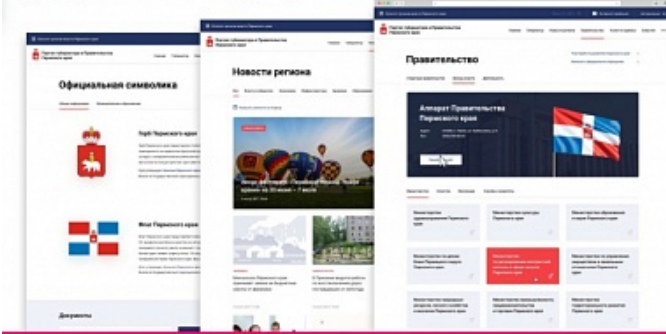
Портал губернатора и Правительства Пермского края

Официальная символика

Герб Пермского края

Флаг Пермского края

Документы

Портал губернатора и Правительства Пермского края

Новости региона

Портал губернатора и Правительства Пермского края

Правительство

Аппарат Правительства Пермского края